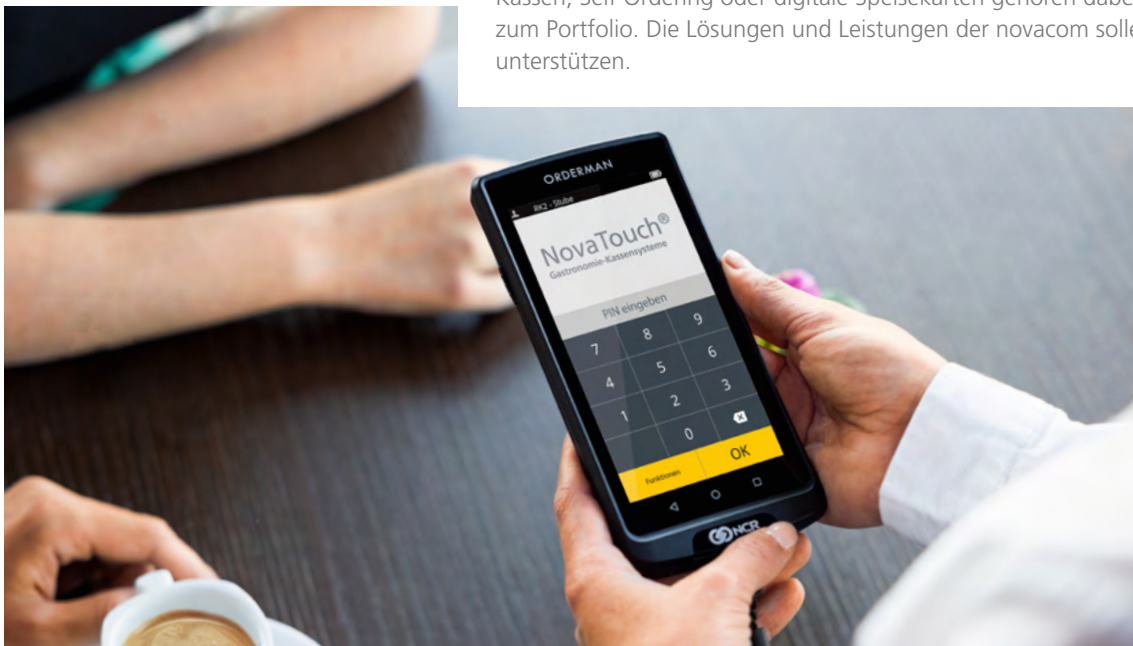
Kassen, Self-Ordering oder digitale Speisekarten gehören dabe zum Portfolio. Die Lösungen und Leistungen der novacom solle unterstützen.

ORDERMAN

RK2 - Stube

NovaTouch®
Gastronomie-Kassensysteme

PIN eingeben

| 7 | 8 | 9 |
|---|---|---|
| 4 | 5 | 6 |
| 1 | 2 | 3 |
|  | 0 |  |

Funktionen

OK

NCR